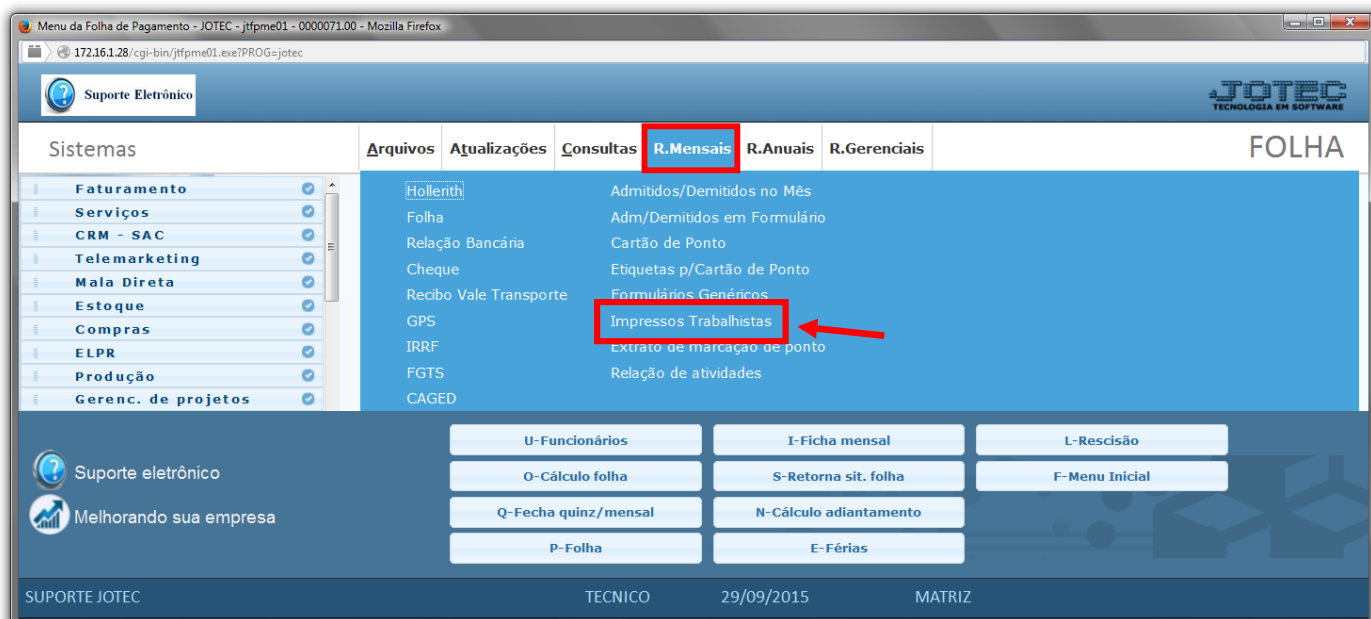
Menu da Folha de Pagamento - JOTEC - jtfpme01 - 0000071.00 - Mozilla Firefox

172.16.1.28/cgi-bin/jtfpme01.exe?PROG=jotec

Suporte Eletrônico

JOTEC
TECNOLOGIA EM SOFTWARE

Sistemas

Arquivos | Atualizações | Consultas | R.Mensais | R.Anuais | R.Gerenciais

FOLHA

Faturamento
Serviços
CRM - SAC
Telemarketing
Mala Direta
Estoque
Compras
ELPR
Produção
Gerenc. de projetos

Hollerith
Folha
Relação Bancária
Cheque
Recibo Vale Transporte
GPS
IRRF
FGTS
CAGED

Admitidos/Demitidos no Mês
Adm/Demitidos em Formulário
Cartão de Ponto
Etiquetas p/Cartão de Ponto
Formulários Genéricos
Impressos Trabalhistas
Extrato de marcação de ponto
Relação de atividades

Suporte eletrônico
Melhorando sua empresa

U-Funcionários
I-Ficha mensal
L-Rescisão
O-Cálculo folha
S-Retorna sit. folha
F-Menu Inicial
Q-Fecha quinz/mensal
N-Cálculo adiantamento
P-Folha
E-Férias

SUPORTE JOTEC
TECNICO
29/09/2015
MATRIZ